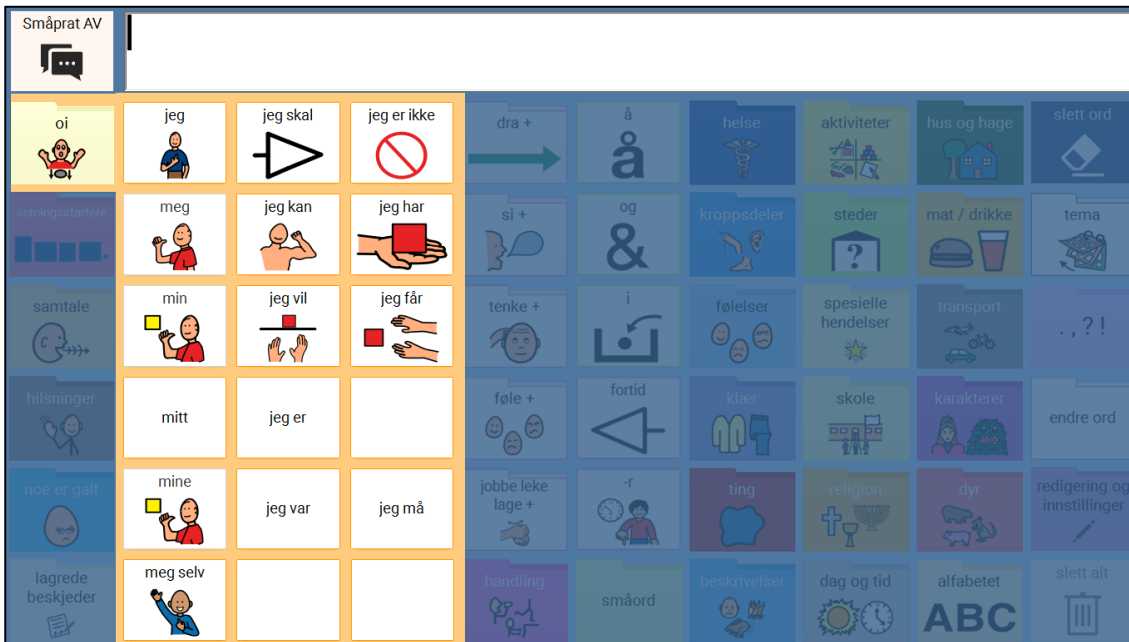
Småprat AV

oi

setningsstartere

samtale

hilsninger

noe er galt

lagrede beskjeder

jeg

jeg skal

jeg er ikke

meg

jeg kan

jeg har

min

jeg vil

jeg får

mitt

jeg er

mine

jeg var

jeg må

meg selv

dra +

å

å

helse

aktiviteter

hus og hage

slett ord

si +

og

&

kroppsdeler

steder

?

mat / drikke

tema

tenke +

i

følelser

spesielle hendelser

transport

. , ? !

føle +

fortid

klær

skole

karakterer

endre ord

jobbe leke lage +

-r

ting

religion

dyr

redigering og innstillinger

handling

småord

beskrivelser

dag og tid

alfabetet

ABC

slett alt